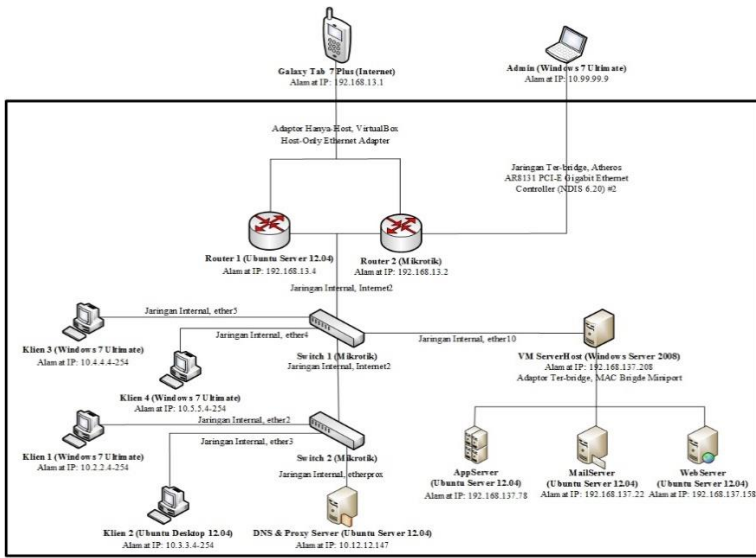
Galaxy Tab 7 Plus (Internet)
Alamat IP: 192.168.13.1

Admin (Windows 7 Ultimate)
Alamat IP: 10.99.99.9

Adaptor Hanya-Host, VirtualBox Host-Only Ethernet Adapter

Jaringan Ter-bridge, Atheros AR8131 PCI-E Gigabit Ethernet Controller (NDIS 6.20) #2

Router 1 (Ubuntu Server 12.04)
Alamat IP: 192.168.13.4

Router 2 (Mikrotik)
Alamat IP: 192.168.13.2

Jaringan Internal, Internet2

Jaringan Internal, ether5

Jaringan Internal, ether4

Jaringan Internal, ether10

Klien 3 (Windows 7 Ultimate)
Alamat IP: 10.4.4.4-254

Klien 4 (Windows 7 Ultimate)
Alamat IP: 10.5.5.4-254

Switch 1 (Mikrotik)
Jaringan Internal, Internet2

VM ServerHost (Windows Server 2008)
Alamat IP: 192.168.137.208
Adaptor Ter-bridge, MAC Brigde Miniport

Jaringan Internal, ether2

Jaringan Internal, ether3

Klien 1 (Windows 7 Ultimate)
Alamat IP: 10.2.2.4-254

Switch 2 (Mikrotik)

Jaringan Internal, etherprox

AppServer (Ubuntu Server 12.04)
Alamat IP: 192.168.137.78

MailServer (Ubuntu Server 12.04)
Alamat IP: 192.168.137.22

Web Server (Ubuntu Server 12.04)
Alamat IP: 192.168.137.158

Klien 2 (Ubuntu Desktop 12.04)
Alamat IP: 10.3.3.4-254

DNS & Proxy Server (Ubuntu Server 12.04)
Alamat IP: 10.12.12.147